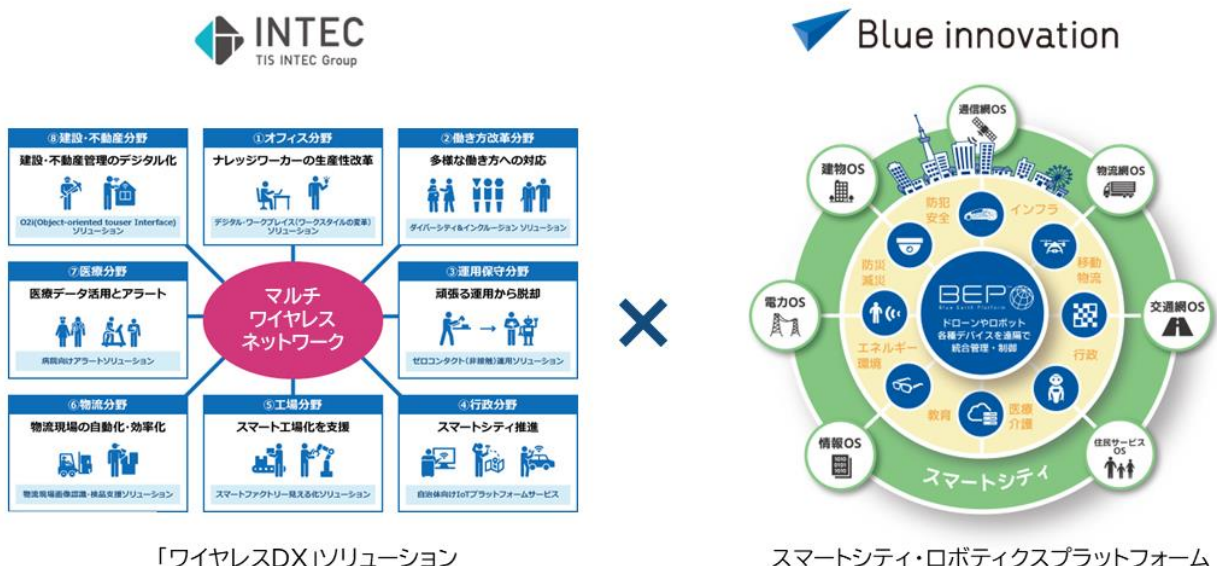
INTEC
TIS INTEC Group

Blue innovation

⑧建設・不動産分野
建設・不動産管理のデジタル化
O2I(Object-oriented touser Interface) ソリューション

①オフィス分野
ナレッジワーカーの生産性改革
デジタル・ワークプレイス(ワークスタイルの変革) ソリューション

②働き方改革分野
多様な働き方への対応
ダイバーシティ&インクルージョン ソリューション

⑦医療分野
医療データ活用とアラート
病院向けアラートソリューション

マルチ ワイヤレス ネットワーク

③運用保守分野
頑張る運用から脱却
ゼロコンタクト(非接触)運用ソリューション

⑥物流分野
物流現場の自動化・効率化
物流現場画像認識・検品支援ソリューション

⑤工場分野
スマート工場化を支援
スマートファクトリー見える化ソリューション

④行政分野
スマートシティ推進
自治体向けIoTプラットフォームサービス

×

通信網OS
建物OS
物流網OS
電力OS
交通網OS
情報OS
住民サービス OS
防犯 安全
インフラ
防災 減災
移動 物流
BEP
Blue Earth Platform
ドローンやロボット 各種デバイスを遠隔で 統合管理・制御
行政
エネルギー 環境
教育
医療 介護
スマートシティ

「ワイヤレスDX」ソリューション

スマートシティ・ロボティクスプラットフォーム